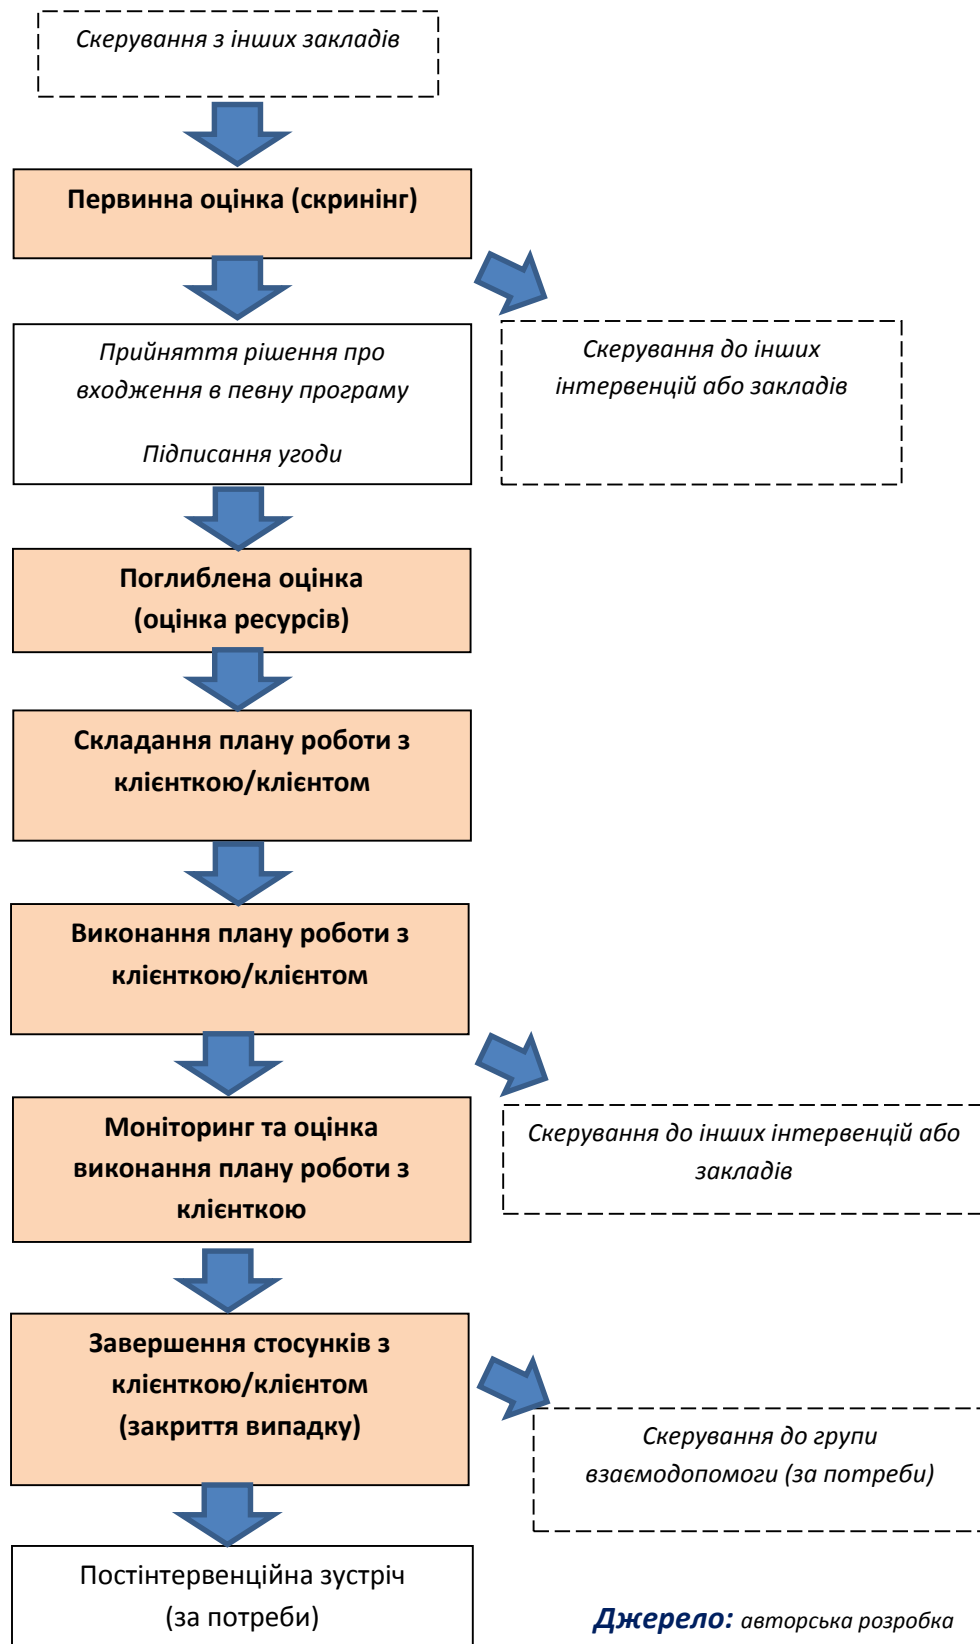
Скерування з інших закладів

Первинна оцінка (скринінг)

Скерування до інших інтервенцій або закладів

Прийняття рішення про входження в певну програму

Підписання угоди

Поглиблена оцінка (оцінка ресурсів)

Складання плану роботи з клієнткою/клієнтом

Виконання плану роботи з клієнткою/клієнтом

Скерування до інших інтервенцій або закладів

Моніторинг та оцінка виконання плану роботи з клієнткою

Завершення стосунків з клієнткою/клієнтом (закриття випадку)

Скерування до групи взаємодопомоги (за потреби)

Постінтервенційна зустріч (за потреби)

Джерело: авторська розробка